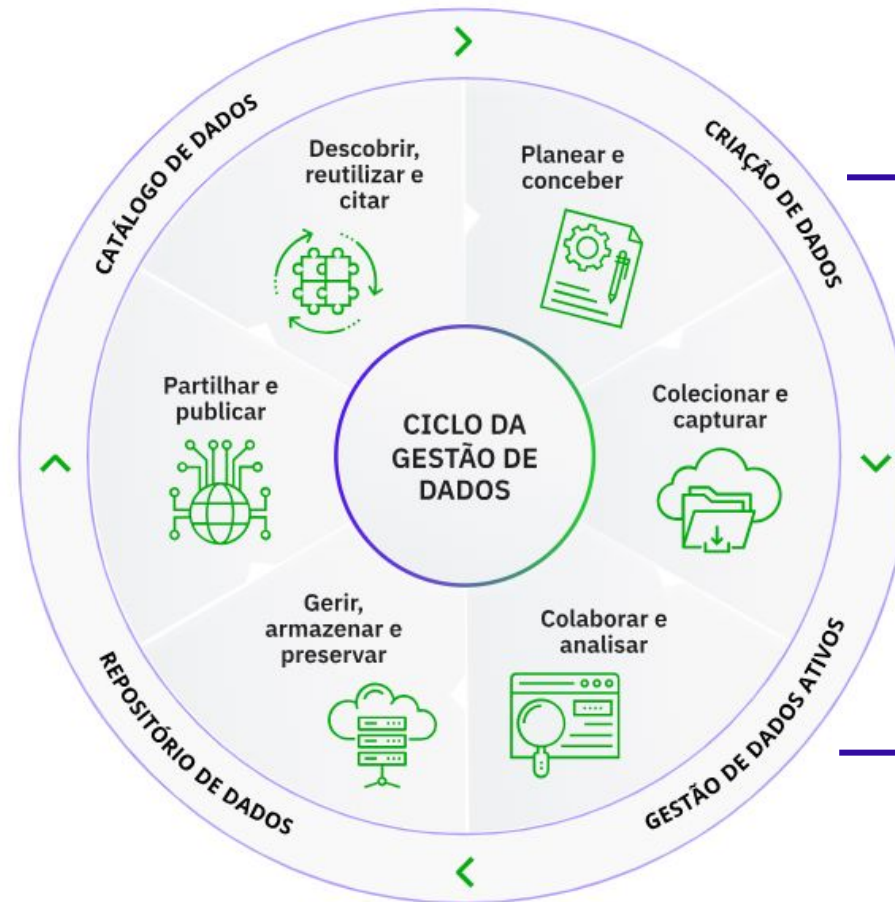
CATÁLOGO DE DADOS

CRIAÇÃO DE DADOS

GESTÃO DE DADOS ATIVOS

REPOSITÓRIO DE DADOS

Descobrir, reutilizar e citar

Planear e conceber

Colecionar e capturar

Colaborar e analisar

Gerir, armazenar e preservar

Partilhar e publicar

CICLO DA GESTÃO DE DADOS